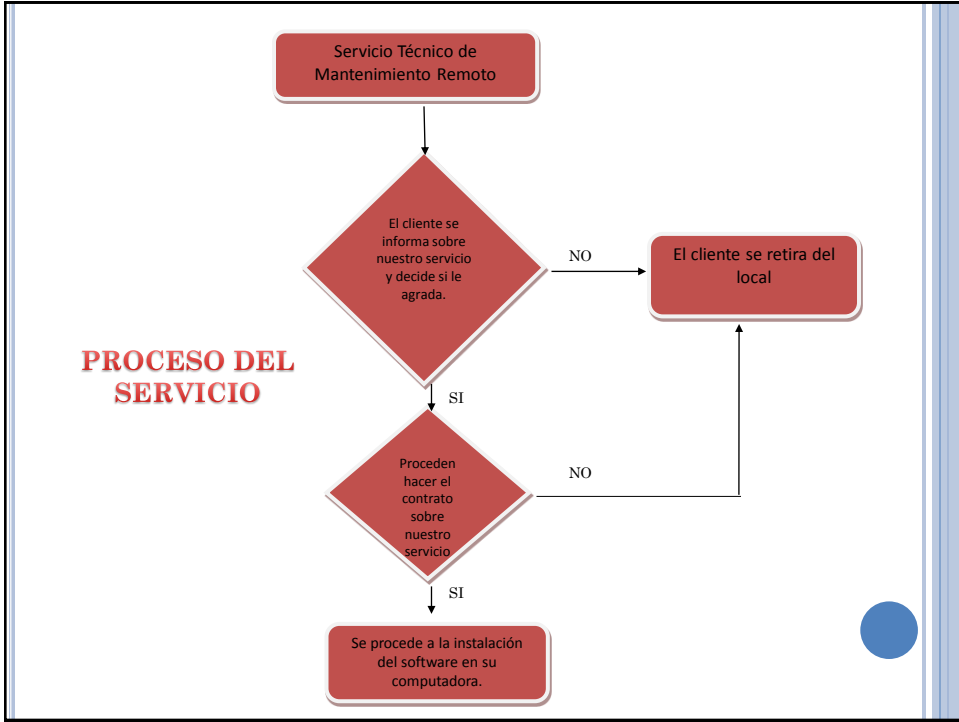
Servicio Técnico de Mantenimiento Remoto

El cliente se informa sobre nuestro servicio y decide si le agrada.

NO

El cliente se retira del local

PROCESO DEL SERVICIO

SI

Proceden hacer el contrato sobre nuestro servicio

NO

SI

Se procede a la instalación del software en su computadora.